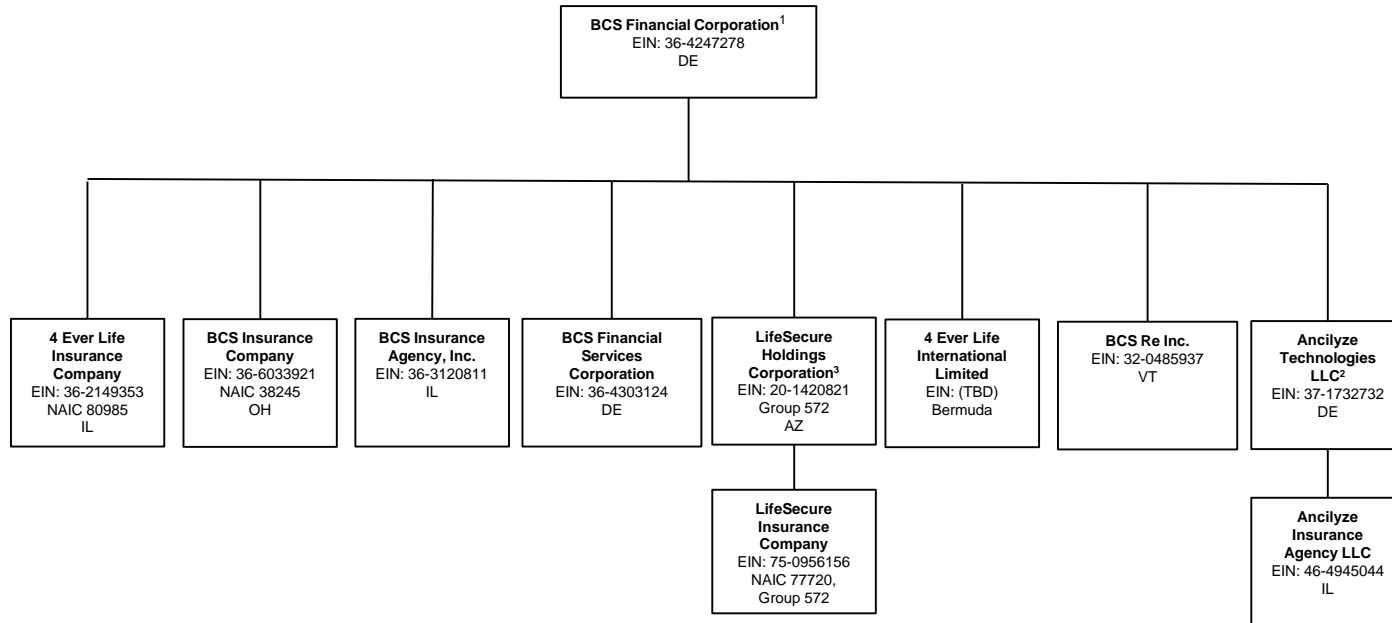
**BCS Financial Corporation**$^1$
EIN: 36-4247278
DE

**4 Ever Life Insurance Company**
EIN: 36-2149353
NAIC 80985
IL

**BCS Insurance Company**
EIN: 36-6033921
NAIC 38245
OH

**BCS Insurance Agency, Inc.**
EIN: 36-3120811
IL

**BCS Financial Services Corporation**
EIN: 36-4303124
DE

**LifeSecure Holdings Corporation**$^3$
EIN: 20-1420821
Group 572
AZ

**LifeSecure Insurance Company**
EIN: 75-0956156
NAIC 77720,
Group 572

**4 Ever Life International Limited**
EIN: (TBD)
Bermuda

**BCS Re Inc.**
EIN: 32-0485937
VT

**Ancilyze Technologies LLC**$^2$
EIN: 37-1732732
DE

**Ancilyze Insurance Agency LLC**
EIN: 46-4945044
IL